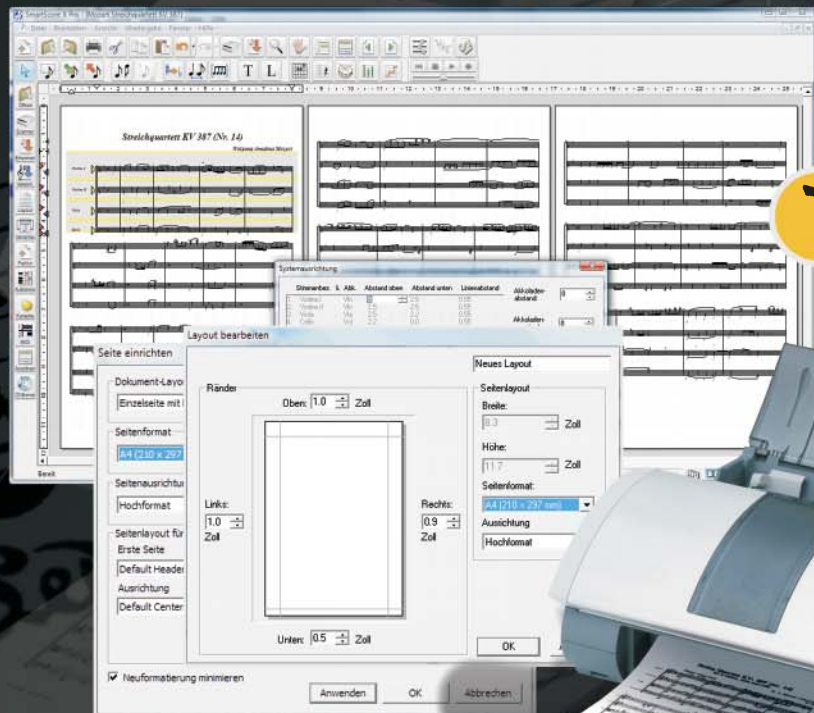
SmartScore X Pro - [Mozart Streichquartett KV 387]

Datei Bearbeiten Ansicht Wiedergabe Fenster Hilfe

Streichquartett KV 387 (Nr. 14)

Wolfgang Amadeus Mozart

Bereit

Systemausrichtung

Stimmenbez. Abk. Abstand oben Abstand unten Linienabstand

Violine I Vln
Violine II Vln
Viola Vla
Cello Vcl

Akkoladen-abstand:

Akkoladen:

Seite einrichten

Dokument-Layout

Einzelseite mit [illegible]

Seitenformat

A4 (210 x 297

Seitenausrichtung

Hochformat

Seitenlayout für

Erste Seite

Default Header

Ausrichtung

Default Center

Neuformatierung minimieren

Anwenden OK Abbrechen

Layout bearbeiten

Neues Layout

Ränder

Oben: 1.0 Zoll

Links: 1.0 Zoll

Rechts: 0.9 Zoll

Unten: 0.5 Zoll

Seitenlayout

Breite:

8.3 Zoll

Höhe:

11.7 Zoll

Seitenformat:

A4 (210 x 297 mm)

Ausrichtung

Hochformat

OK